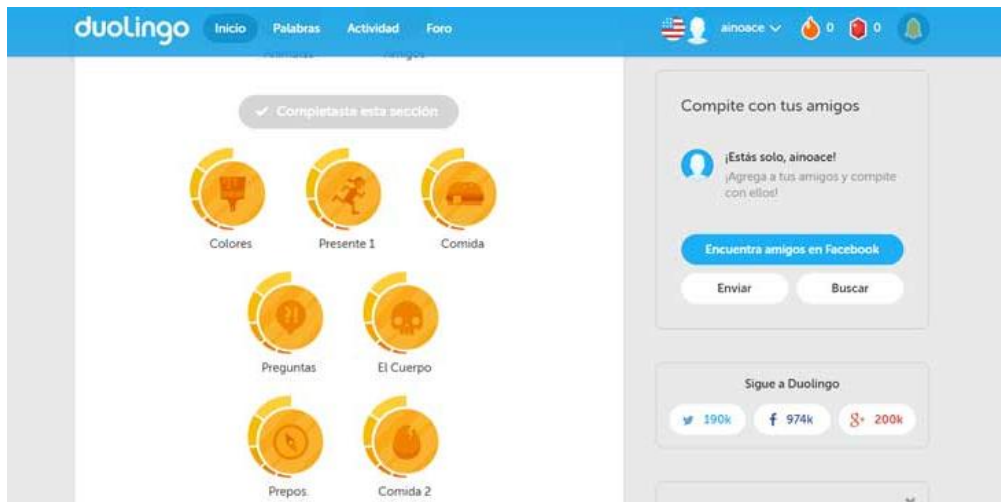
duolingo Inicio Palabras Actividad Foro

ainoace 0 0

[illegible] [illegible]

✔ Completaste esta sección

Colores
Presente 1
Comida
Preguntas
El Cuerpo
Prepos.
Comida 2

Compite con tus amigos

¡Estás solo, ainoace!
¡Agrega a tus amigos y compite con ellos!

Encuentra amigos en Facebook
Enviar
Buscar

Sigue a Duolingo
190k
974k
200k